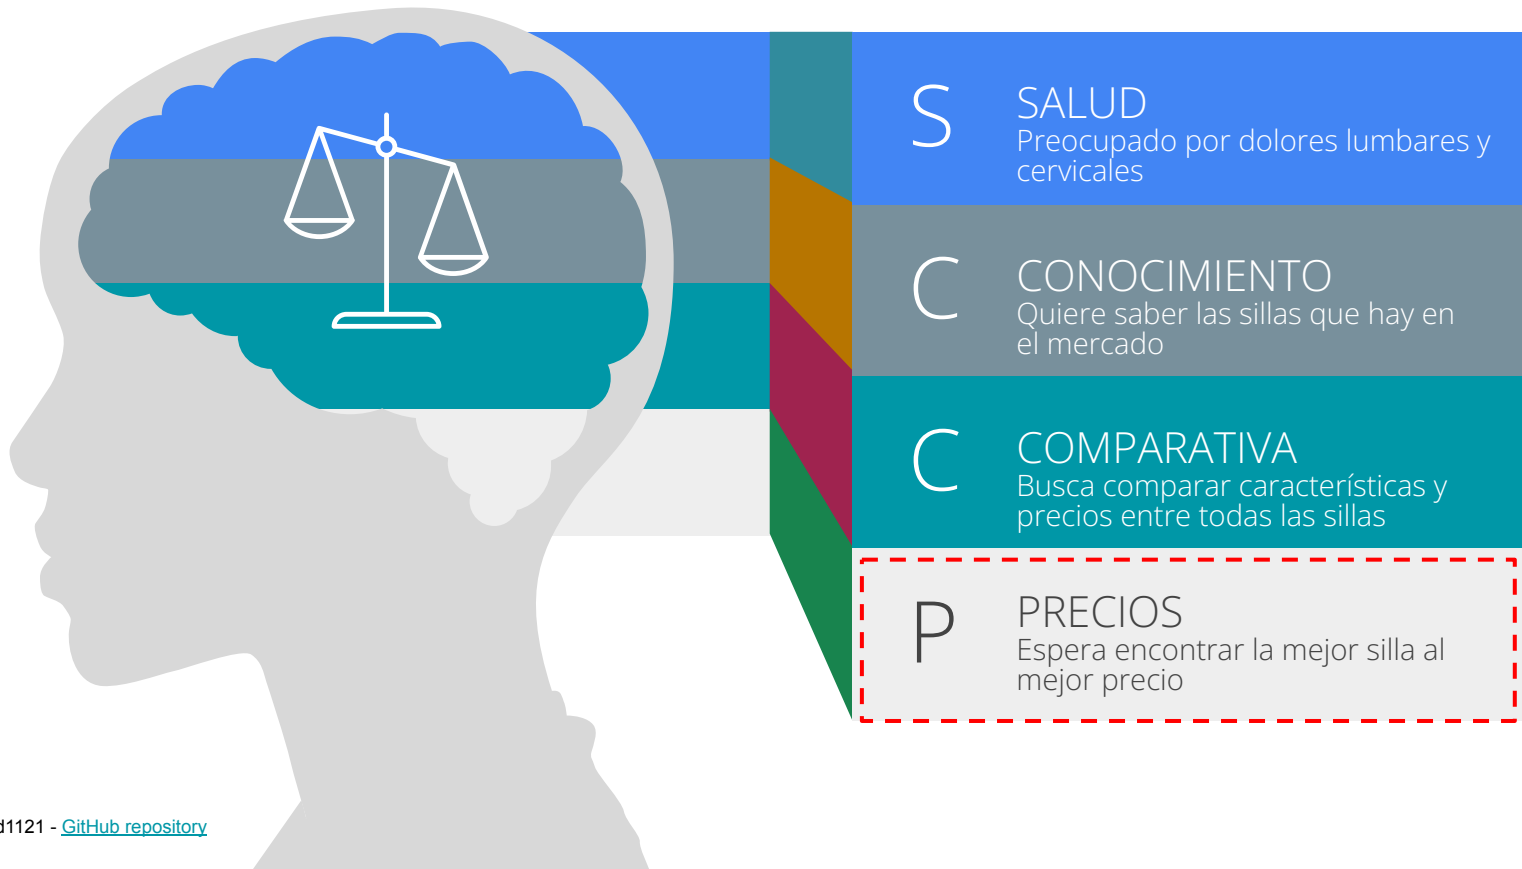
S SALUD
Preocupado por dolores lumbares y cervicales

C CONOCIMIENTO
Quiere saber las sillas que hay en el mercado

C COMPARATIVA
Busca comparar características y precios entre todas las sillas

P PRECIOS
Espera encontrar la mejor silla al mejor precio

d1121 - GitHub repository